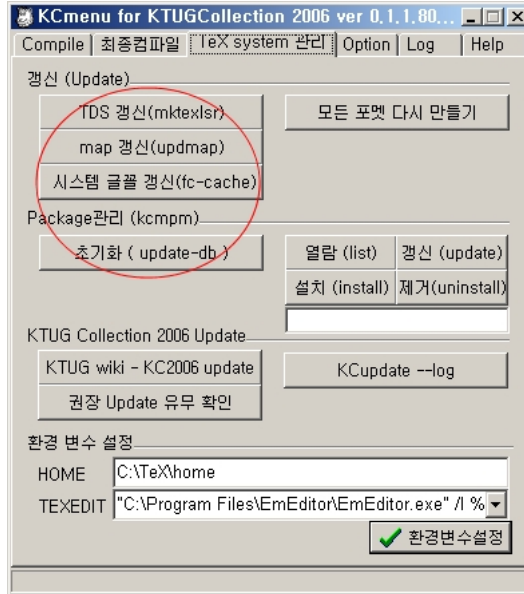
KCmenu for KTUGCollection 2006 ver 0.1.1.80...

Compile | 최종컴파일 | TeX system 관리 | Option | Log | Help

갱신 (Update)

TDS 갱신(mktexlsr)

모든 포멧 다시 만들기

map 갱신(updmap)

시스템 글꼴 갱신(fc-cache)

Package관리 (kcmpm)

초기화 ( update-db )

열람 (list)

갱신 (update)

설치 (install)

제거(uninstall)

KTUG Collection 2006 Update

KTUG wiki - KC2006 update

KCupdate --log

권장 Update 유무 확인

환경 변수 설정

HOME C:\TeX\home

TEXEDIT "C:\Program Files\EmEditor\EmEditor.exe" /l %

환경변수설정